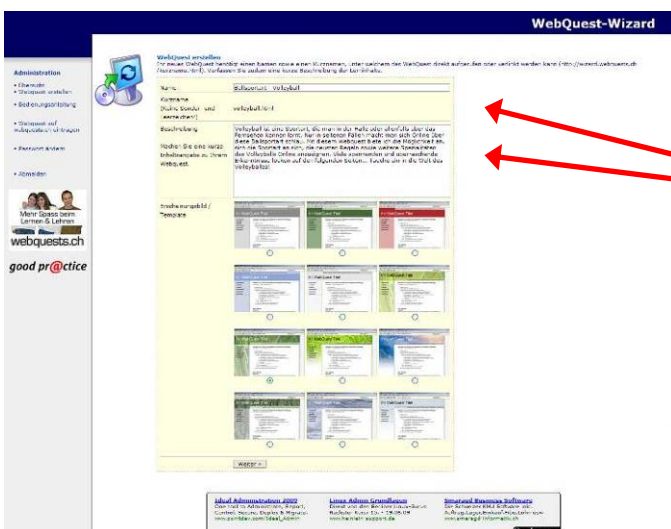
WebQuest-Wizard

Administration
• Übersicht
• Webquest erstellen
• Bedienungsanleitung
• Webquest auf webquests.ch eintragen
• Passwort ändern
• Abmelden

Mehr Spass beim Lernen & Lehren
webquests.ch

good pr@ctice

WebQuest erstellen
Für neuen WebQuest benötigt einen Namen sowie einen Kurznamen, unter welchem der WebQuest direkt aufgerufen oder verlinkt werden kann (http://wizard.webquests.ch/Kurzname.html). Verfassen Sie zudem eine kurze Beschreibung der Lerninhalte.

Name | Ballsportart Volleyball
Kurzname (Keine Sonder- und Leerzeichen!) | volleyball.html
Beschreibung

Machen Sie eine kurze Inhaltsangabe zu Ihrem Webquest. | Volleyball ist eine Sportart, die man in der Halle oder ebenfalls über das Fernsehen kennen lernt. Nun in seltenen Fällen macht man sich Online über diese Sportart schlau. Mit diesem Webquest hast Du die Möglichkeit an, sich die Sportart an sich, die neuen Regeln sowie zentrale Spielzüge des Volleyballs Online anzueignen. Viele spannende und abwechselnde Erlebnisse locken auf den folgenden Seiten. Tauche ein in die Welt des Volleyballs!

Erscheinungsbild / Template

Weiter »

Ideal Administration 2007
Linux Admin Grundlagen
Smarapd Business Software